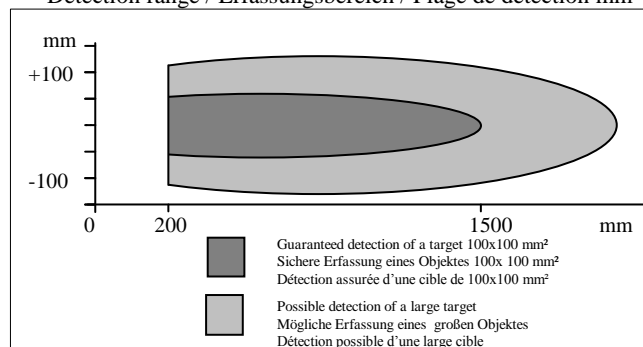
Detection range / Erfassungsbereich / Plage de détection mm

mm
+100
-100
0
200
1500
mm

Guaranteed detection of a target 100x100 mm²
Sichere Erfassung eines Objektes 100x 100 mm²
Détection assurée d'une cible de 100x100 mm²

Possible detection of a large target
Mögliche Erfassung eines großen Objektes
Détection possible d'une large cible